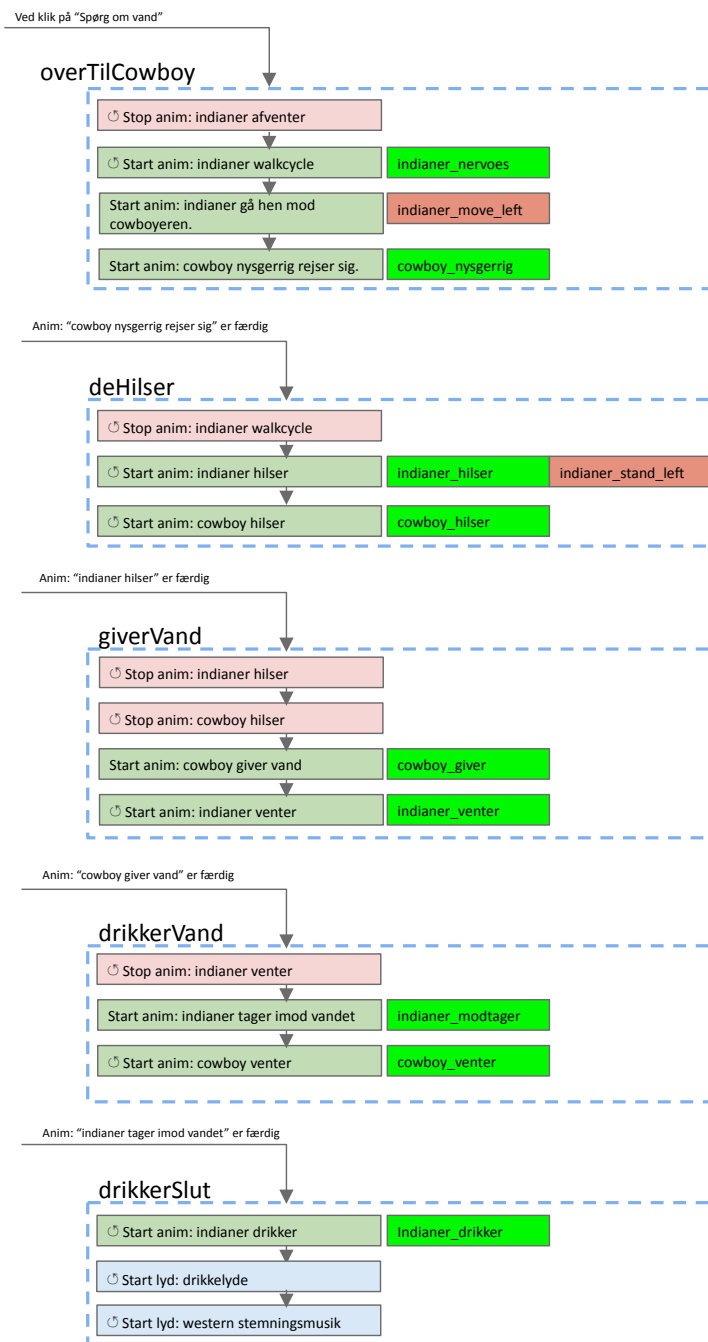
Ved klik på "Spørg om vand"

overTilCowboy

Stop anim: indianer afventer

Start anim: indianer walkcycle | indianer_nervoes

Start anim: indianer gå hen mod cowboyeren. | indianer_move_left

Start anim: cowboy nysgerrig rejser sig. | cowboy_nysgerrig

Anim: "cowboy nysgerrig rejser sig" er færdig

deHilser

Stop anim: indianer walkcycle

Start anim: indianer hilser | indianer_hilser | indianer_stand_left

Start anim: cowboy hilser | cowboy_hilser

Anim: "indianer hilser" er færdig

giverVand

Stop anim: indianer hilser

Stop anim: cowboy hilser

Start anim: cowboy giver vand | cowboy_giver

Start anim: indianer venter | indianer_venter

Anim: "cowboy giver vand" er færdig

drikkerVand

Stop anim: indianer venter

Start anim: indianer tager imod vandet | indianer_modtager

Start anim: cowboy venter | cowboy_venter

Anim: "indianer tager imod vandet" er færdig

drikkerSlut

Start anim: indianer drikker | Indianer_drikker

Start lyd: drikkelyde

Start lyd: western stemningsmusik